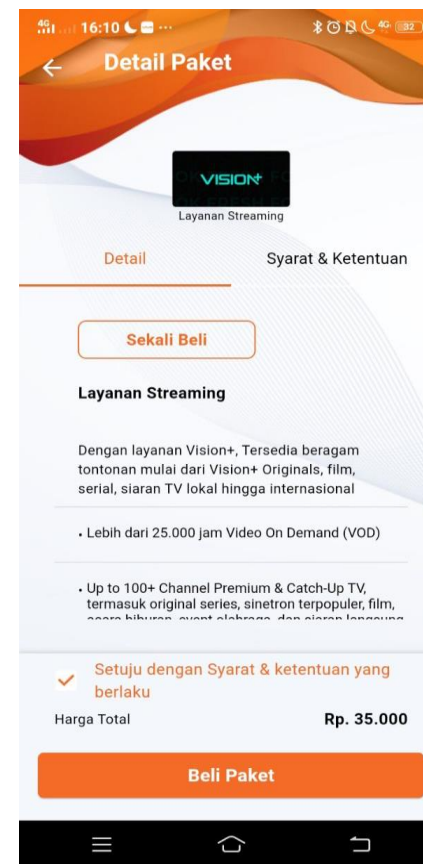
4G 16:10 ··· 4G 82

Detail Paket

VISION+

Layanan Streaming

Detail

Syarat & Ketentuan

Sekali Beli

Layanan Streaming

Dengan layanan Vision+, Tersedia beragam tontonan mulai dari Vision+ Originals, film, serial, siaran TV lokal hingga internasional

• Lebih dari 25.000 jam Video On Demand (VOD)

• Up to 100+ Channel Premium & Catch-Up TV, termasuk original series, sinetron terpopuler, film, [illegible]

Setuju dengan Syarat & ketentuan yang berlaku

Harga Total

Rp. 35.000

Beli Paket